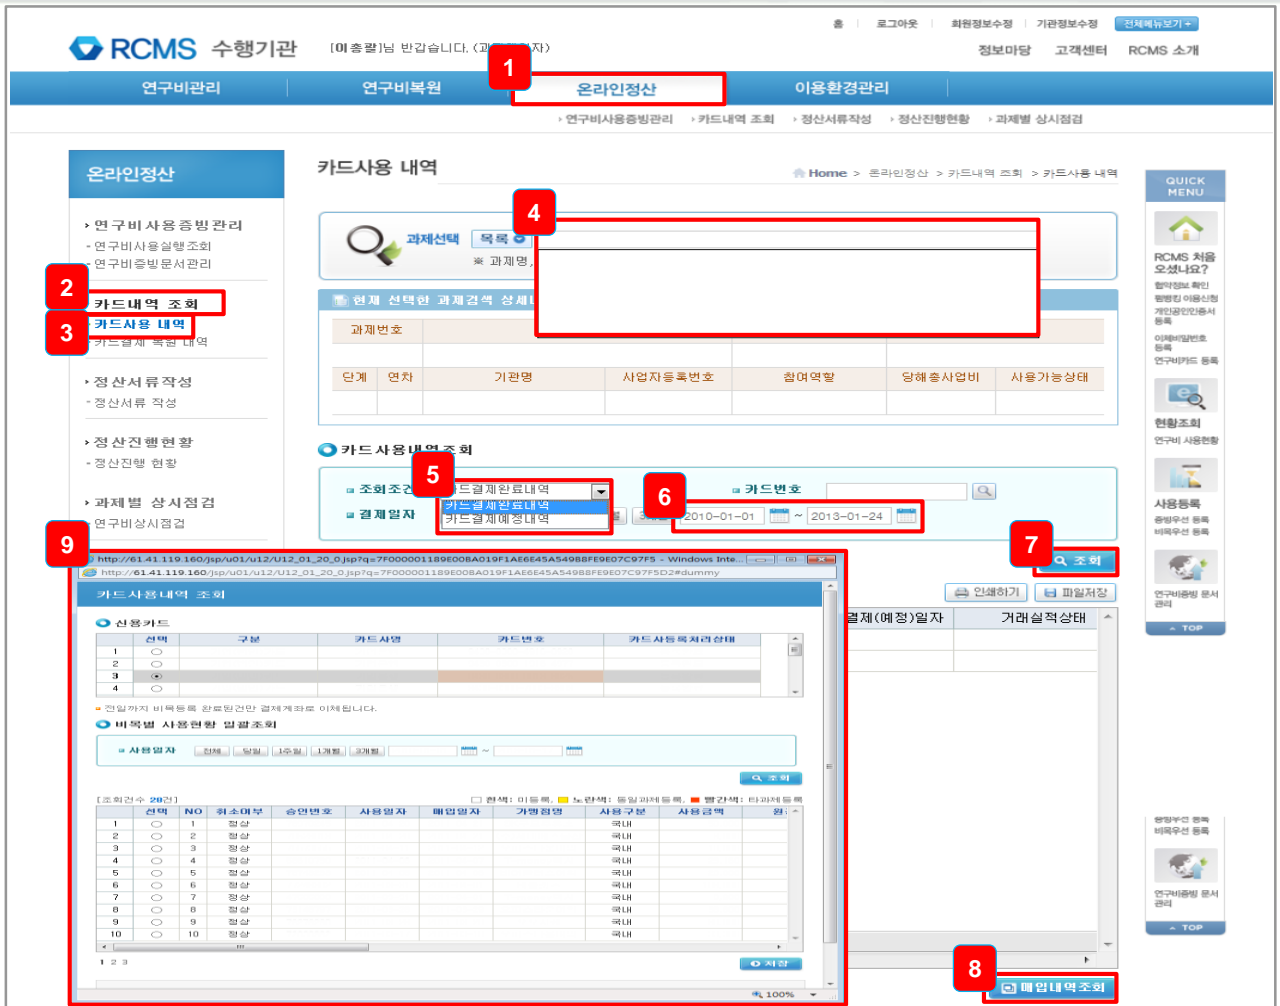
홈 로그아웃 회원정보수정 기관정보수정 전체메뉴보기

RCMS 수행기관 [이종팔]님 반갑습니다. (과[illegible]자)

정보마당 고객센터 RCMS 소개

연구비관리 연구비복원 온라인정산 이용환경관리

1

› 연구비사용증빙관리 › 카드내역 조회 › 정산서류작성 › 정산진행현황 › 과제별 상시점검

온라인정산

› 연구비사용증빙관리
- 연구비사용실행조회
- 연구비증빙문서관리

2 › 카드내역 조회
3 카드사용 내역
- 카드결제 복원 내역

› 정산서류작성
- 정산서류 작성

› 정산진행현황
- 정산진행 현황

› 과제별 상시점검
- 연구비상시점검

카드사용 내역

Home > 온라인정산 > 카드내역 조회 > 카드사용 내역

과제선택 목록 4
※ 과제명,

현재 선택한 과제검색 상세

과제번호

| 단계 | 연차 | 기관명 | 사업자등록번호 | 참여역할 | 당해총사업비 | 사용가능상태 |
|---|---|---|---|---|---|---|
| | | | | | | |

카드사용내역조회

조회조건 5 카드결제완료내역 카드결제완료내역 카드결제예정내역
결제일자 6 2010-01-01 ~ 2013-01-24
카드번호

7 조회

인쇄하기 파일저장

결제(예정)일자 거래실적상태

9
http://61.41.119.160/jsp/u01/u12/U12_01_20_0.jsp?q=7F000001189E008A019F1AE6E45A54988FE9E07C97F5 - Windows Inte...
http://61.41.119.160/jsp/u01/u12/U12_01_20_0.jsp?q=7F000001189E008A019F1AE6E45A54988FE9E07C97F5D2#dummy

카드사용내역 조회

신용카드

| | 선택 | 구분 | 카드사명 | 카드번호 | 카드사용등록처리상태 |
|---|---|---|---|---|---|
| 1 | | | | | |
| 2 | | | | | |
| 3 | | | | | |
| 4 | | | | | |

전일까지 비목등록 완료된건만 결제계좌로 이체됩니다.

비목별 사용현황 일괄조회

사용일자 전체 당일 1주일 1개월 3개월 ~

조회

[조회건수 20건] 흰색: 미등록, 노란색: 동일과제등록, 빨간색: 타과제등록

| | 선택 | NO | 취소여부 | 승인번호 | 사용일자 | 매입일자 | 가맹점명 | 사용구분 | 사용금액 | 원 |
|---|---|---|---|---|---|---|---|---|---|---|
| 1 | | 1 | 정상 | | | | | 국내 | | |
| 2 | | 2 | 정상 | | | | | 국내 | | |
| 3 | | 3 | 정상 | | | | | 국내 | | |
| 4 | | 4 | 정상 | | | | | 국내 | | |
| 5 | | 5 | 정상 | | | | | 국내 | | |
| 6 | | 6 | 정상 | | | | | 국내 | | |
| 7 | | 7 | 정상 | | | | | 국내 | | |
| 8 | | 8 | 정상 | | | | | 국내 | | |
| 9 | | 9 | 정상 | | | | | 국내 | | |
| 10 | | 10 | 정상 | | | | | 국내 | | |

1 2 3
저장
100%

8 매입내역조회

QUICK MENU
RCMS 처음 오셨나요?
협약정보 확인 협력기관 이용신청 개인공인인증서 등록 이체비밀번호 등록 연구비카드 등록
현황조회 연구비 사용현황
사용등록 증빙우선 등록 비목우선 등록
연구비증빙 문서관리
TOP
증빙우선 등록 비목우선 등록
연구비증빙 문서관리
TOP